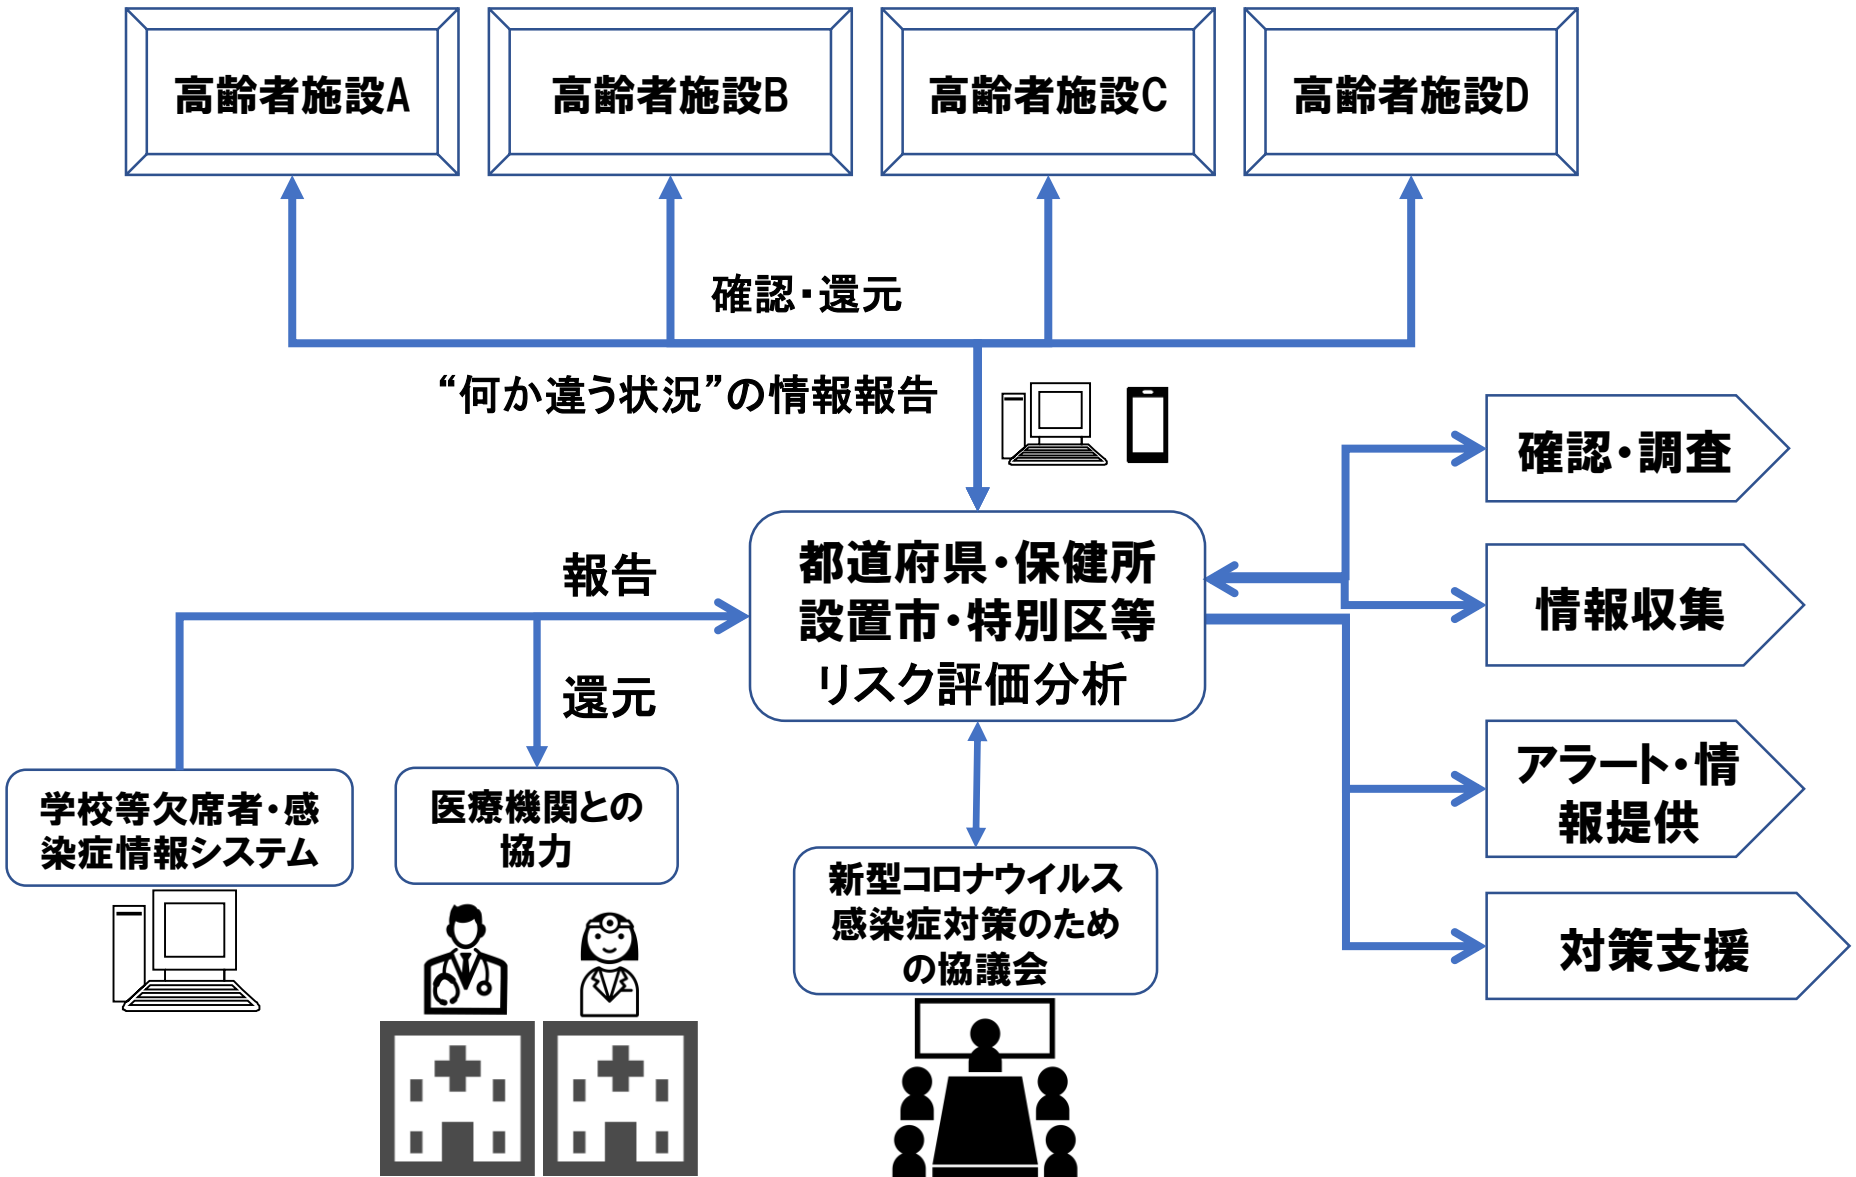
高齢者施設A

高齢者施設B

高齢者施設C

高齢者施設D

確認・還元

“何か違う状況”の情報報告

確認・調査

報告

都道府県・保健所設置市・特別区等リスク評価分析

情報収集

還元

アラート・情報提供

学校等欠席者・感染症情報システム

医療機関との協力

新型コロナウイルス感染症対策のための協議会

対策支援